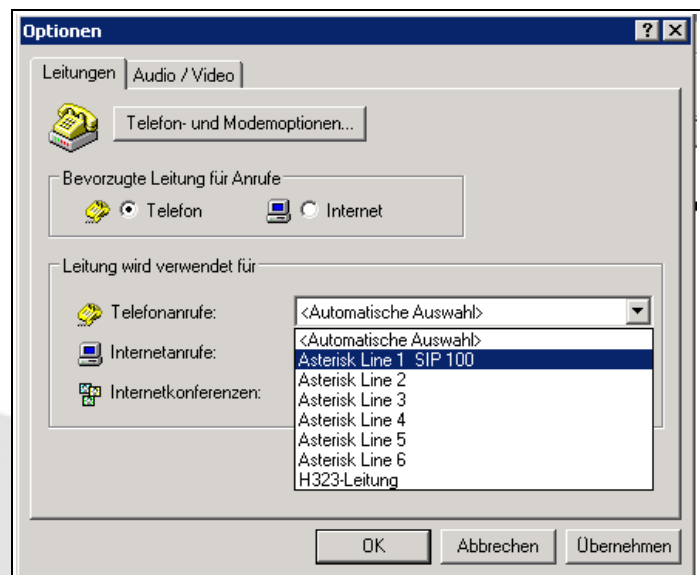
Optionen

?

X

Leitungen

Audio / Video

Telefon- und Modemoptionen...

Bevorzugte Leitung für Anrufe

Telefon

Internet

Leitung wird verwendet für

Telefonanrufe:

<Automatische Auswahl>

Internetanrufe:

Internetkonferenzen:

<Automatische Auswahl>
Asterisk Line 1 SIP 100
Asterisk Line 2
Asterisk Line 3
Asterisk Line 4
Asterisk Line 5
Asterisk Line 6
H323-Leitung

OK

Abbrechen

Übernehmen